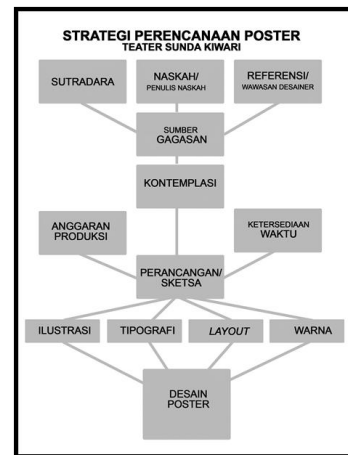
STRATEGI PERENCANAAN POSTER
TEATER SUNDA KIWARI

SUTRADARA

NASKAH/
PENULIS NASKAH

REFERENSI/
WAWASAN DESAINER

SUMBER
GAGASAN

KONTEMPLASI

ANGGARAN
PRODUKSI

KETERSEDIAAN
WAKTU

PERANCANGAN/
SKETSA

ILUSTRASI

TIPOGRAFI

LAYOUT

WARNA

DESAIN
POSTER